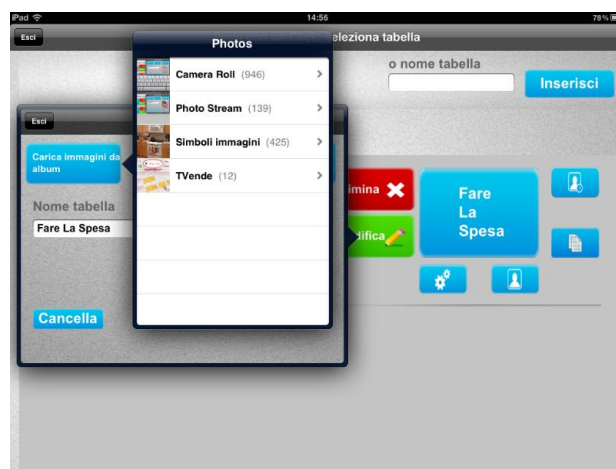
iPad
14:56
78%

Esci
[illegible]eleziona tabella
o nome tabella
Inserisci

Photos
Camera Roll (946)
Photo Stream (139)
Simboli immagini (425)
TVende (12)

Esci
Carica immagini da album
Nome tabella
Fare La Spesa
Cancella

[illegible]imina
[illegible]difica
Fare La Spesa